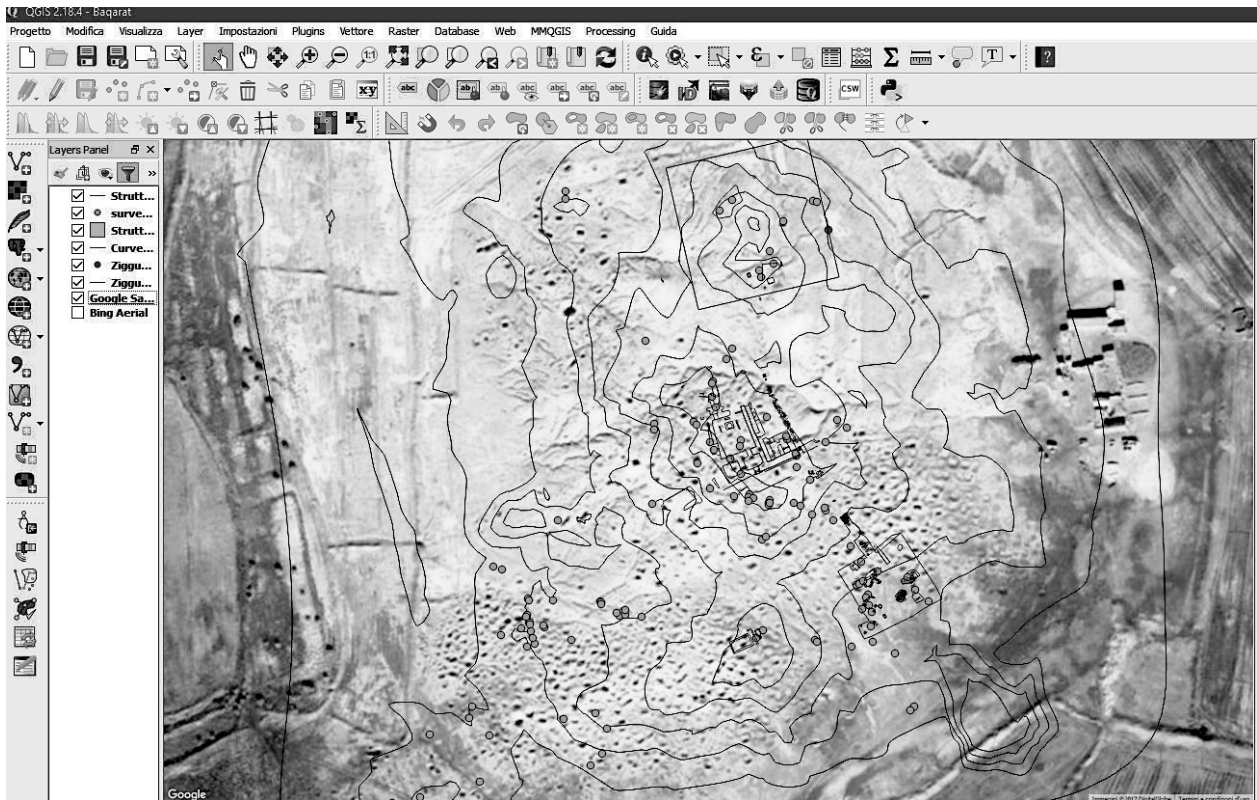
QGIS 2.18.4 - Baqarat

Progetto Modifica Visualizza Layer Impostazioni Plugins Vettore Raster Database Web MMQGIS Processing Guida

xy abc abc abc abc abc abc CSW

Layers Panel

Strutt...
surve...
Strutt...
Curve...
Ziggu...
Ziggu...
Google Sa...
Bing Aerial

Google

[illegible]